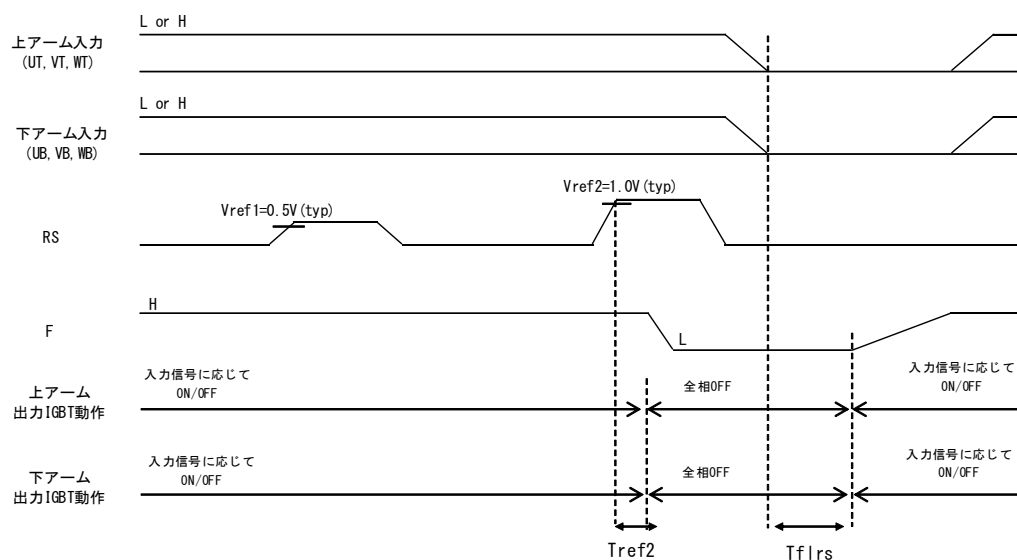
上アーム入力
(UT, VT, WT)

L or H

下アーム入力
(UB, VB, WB)

L or H

RS

Vref1=0.5V(typ)

Vref2=1.0V(typ)

F

H

L

上アーム
出力IGBT動作

入力信号に応じて
ON/OFF

全相OFF

入力信号に応じて
ON/OFF

下アーム
出力IGBT動作

入力信号に応じて
ON/OFF

全相OFF

入力信号に応じて
ON/OFF

Tref2

Tflrs